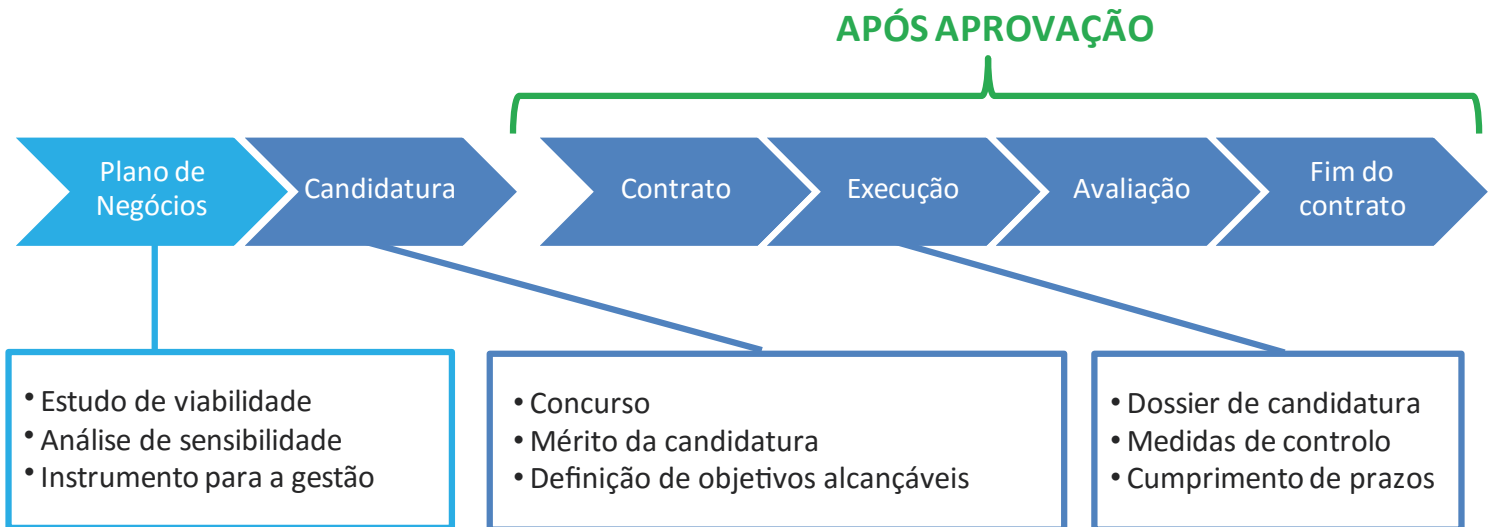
APÓS APROVAÇÃO

Plano de Negócios

Candidatura

Contrato

Execução

Avaliação

Fim do contrato

• Estudo de viabilidade
• Análise de sensibilidade
• Instrumento para a gestão

• Concurso
• Mérito da candidatura
• Definição de objetivos alcançáveis

• Dossier de candidatura
• Medidas de controlo
• Cumprimento de prazos